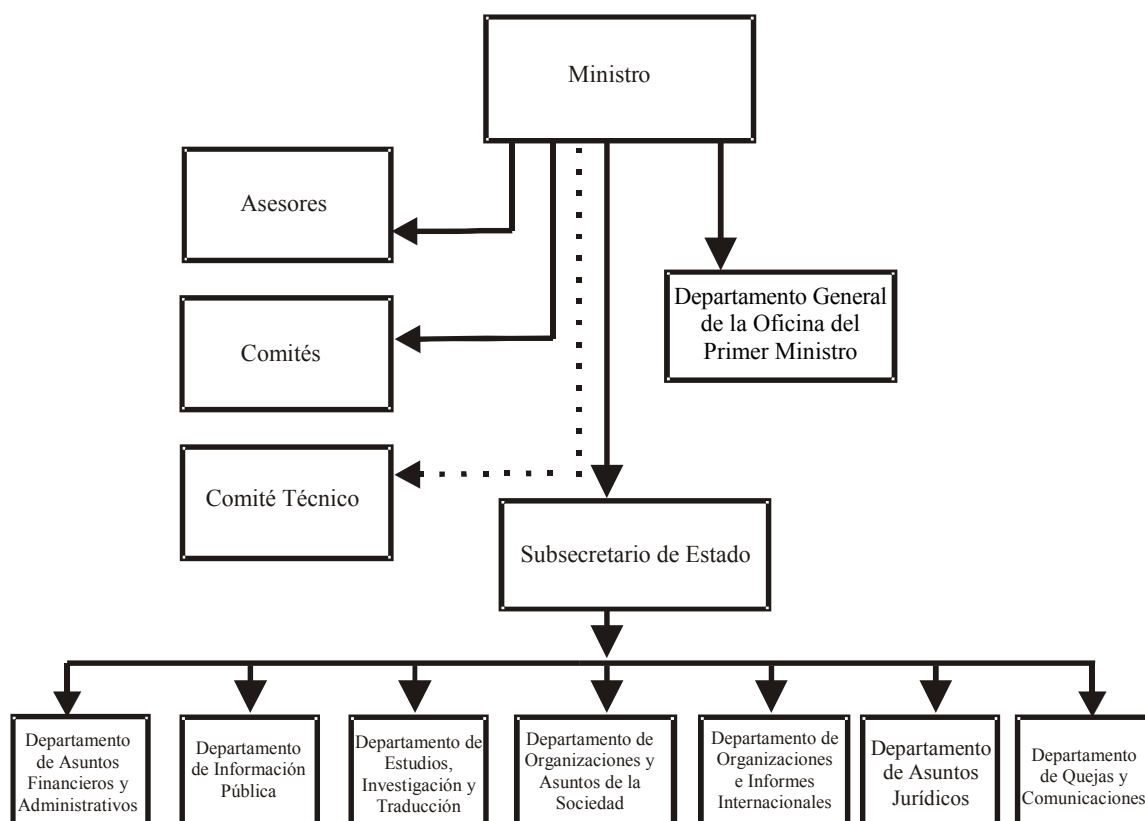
Ministro

Asesores

Comités

Comité Técnico

Departamento General de la Oficina del Primer Ministro

Subsecretario de Estado

Departamento de Asuntos Financieros y Administrativos

Departamento de Información Pública

Departamento de Estudios, Investigación y Traducción

Departamento de Organizaciones y Asuntos de la Sociedad

Departamento de Organizaciones e Informes Internacionales

Departamento de Asuntos Jurídicos

Departamento de Quejas y Comunicaciones